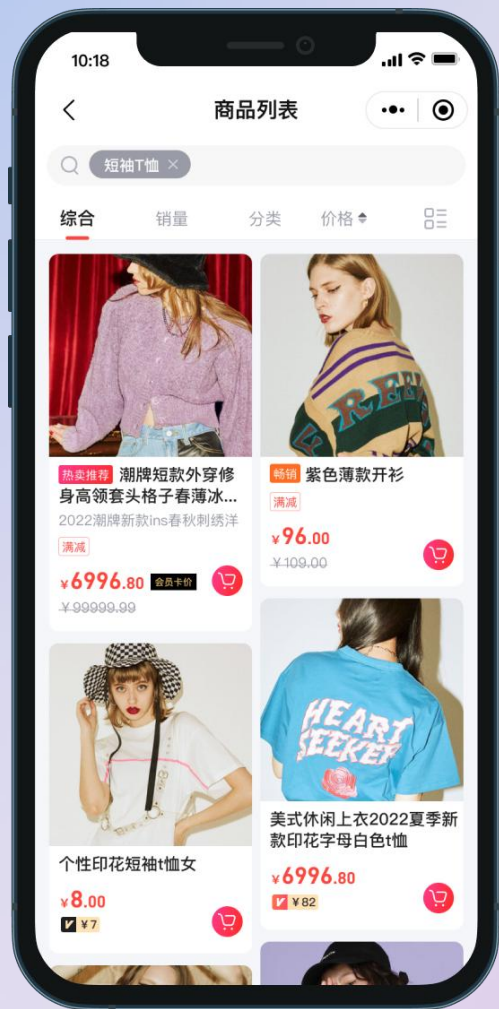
10:18

商品列表

短袖T恤 ×

综合 销量 分类 价格

HEART SEEKER

热卖推荐 潮牌短款外穿修身高领套头格子春薄冰...

2022潮牌新款ins春秋刺绣洋

满减

¥6996.80 会员卡价

¥99999.99

畅销 紫色薄款开衫

满减

¥96.00

¥109.00

个性印花短袖t恤女

¥8.00

V ¥7

美式休闲上衣2022夏季新款印花字母白色t恤

¥6996.80

V ¥82